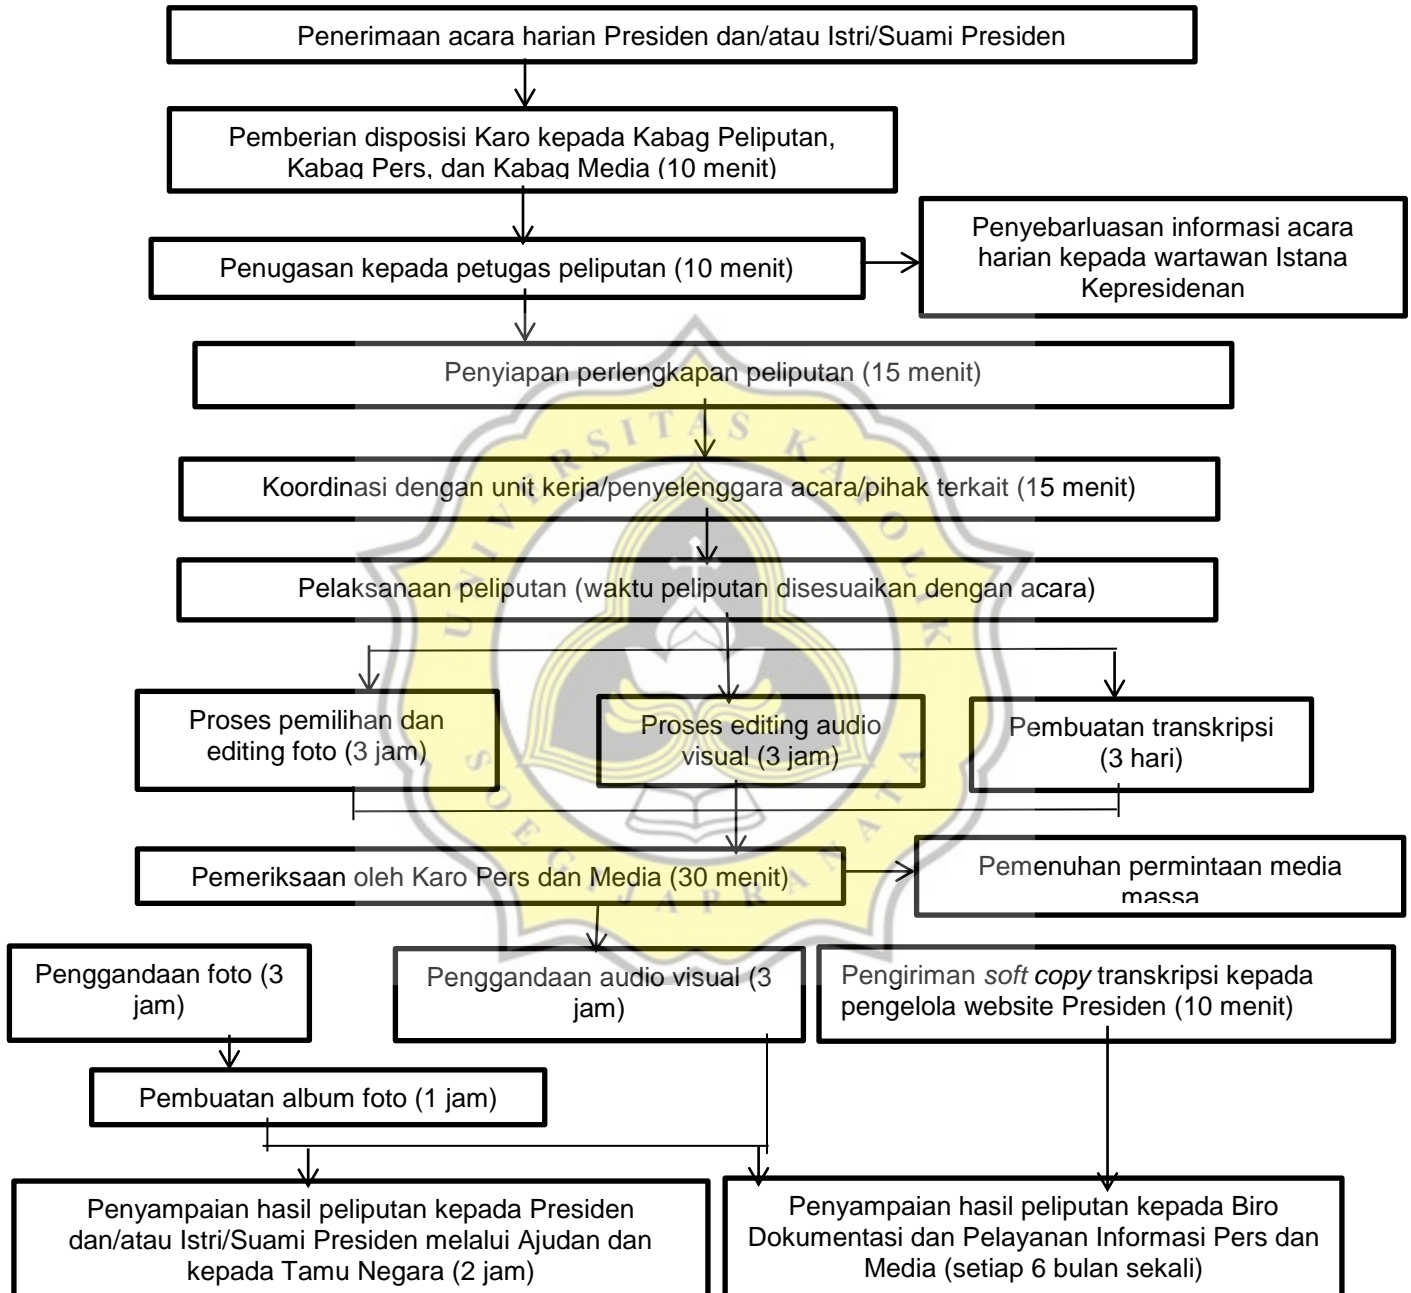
Penerimaan acara harian Presiden dan/atau Istri/Suami Presiden

Pemberian disposisi Karo kepada Kabag Peliputan, Kabag Pers, dan Kabag Media (10 menit)

Penugasan kepada petugas peliputan (10 menit)

Penyebarluasan informasi acara harian kepada wartawan Istana Kepresidenan

Penyiapan perlengkapan peliputan (15 menit)

Koordinasi dengan unit kerja/penyelenggara acara/pihak terkait (15 menit)

Pelaksanaan peliputan (waktu peliputan disesuaikan dengan acara)

Proses pemilihan dan editing foto (3 jam)

Proses editing audio visual (3 jam)

Pembuatan transkripsi (3 hari)

Pemeriksaan oleh Karo Pers dan Media (30 menit)

Pemenuhan permintaan media massa

Penggandaan foto (3 jam)

Penggandaan audio visual (3 jam)

Pengiriman *soft copy* transkripsi kepada pengelola website Presiden (10 menit)

Pembuatan album foto (1 jam)

Penyampaian hasil peliputan kepada Presiden dan/atau Istri/Suami Presiden melalui Ajudan dan kepada Tamu Negara (2 jam)

Penyampaian hasil peliputan kepada Biro Dokumentasi dan Pelayanan Informasi Pers dan Media (setiap 6 bulan sekali)